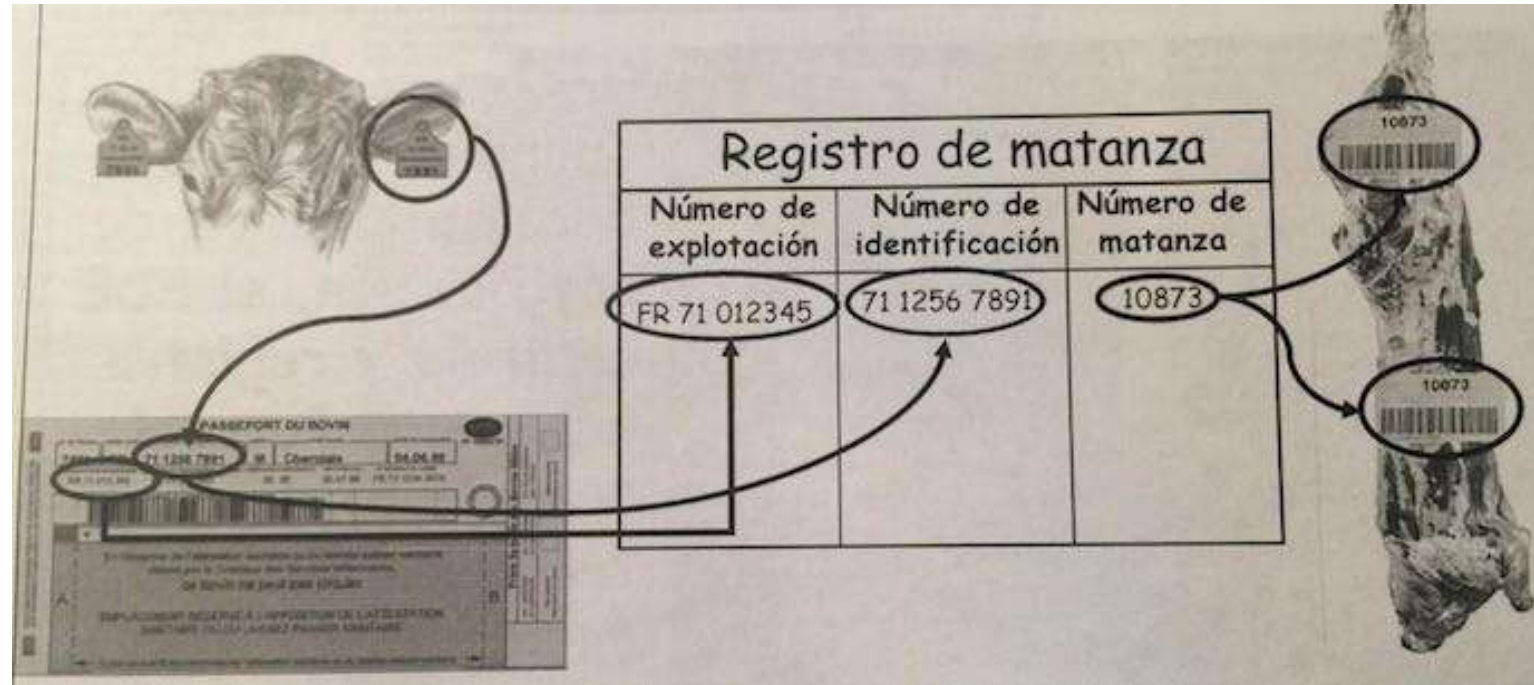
| Registro de matanza | | |
|---|---|---|
| Número de explotación | Número de identificación | Número de matanza |
| FR 71 012345 | 71 1256 7891 | 10873 |

10873

10873

PASSEFORT DU BOVIN

71 1256 7891 M Charolais 04.06.88

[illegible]

EMPLACEMENT RESERVE A L'APPOSITION DE L'ATTESTATION SANITAIRE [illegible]